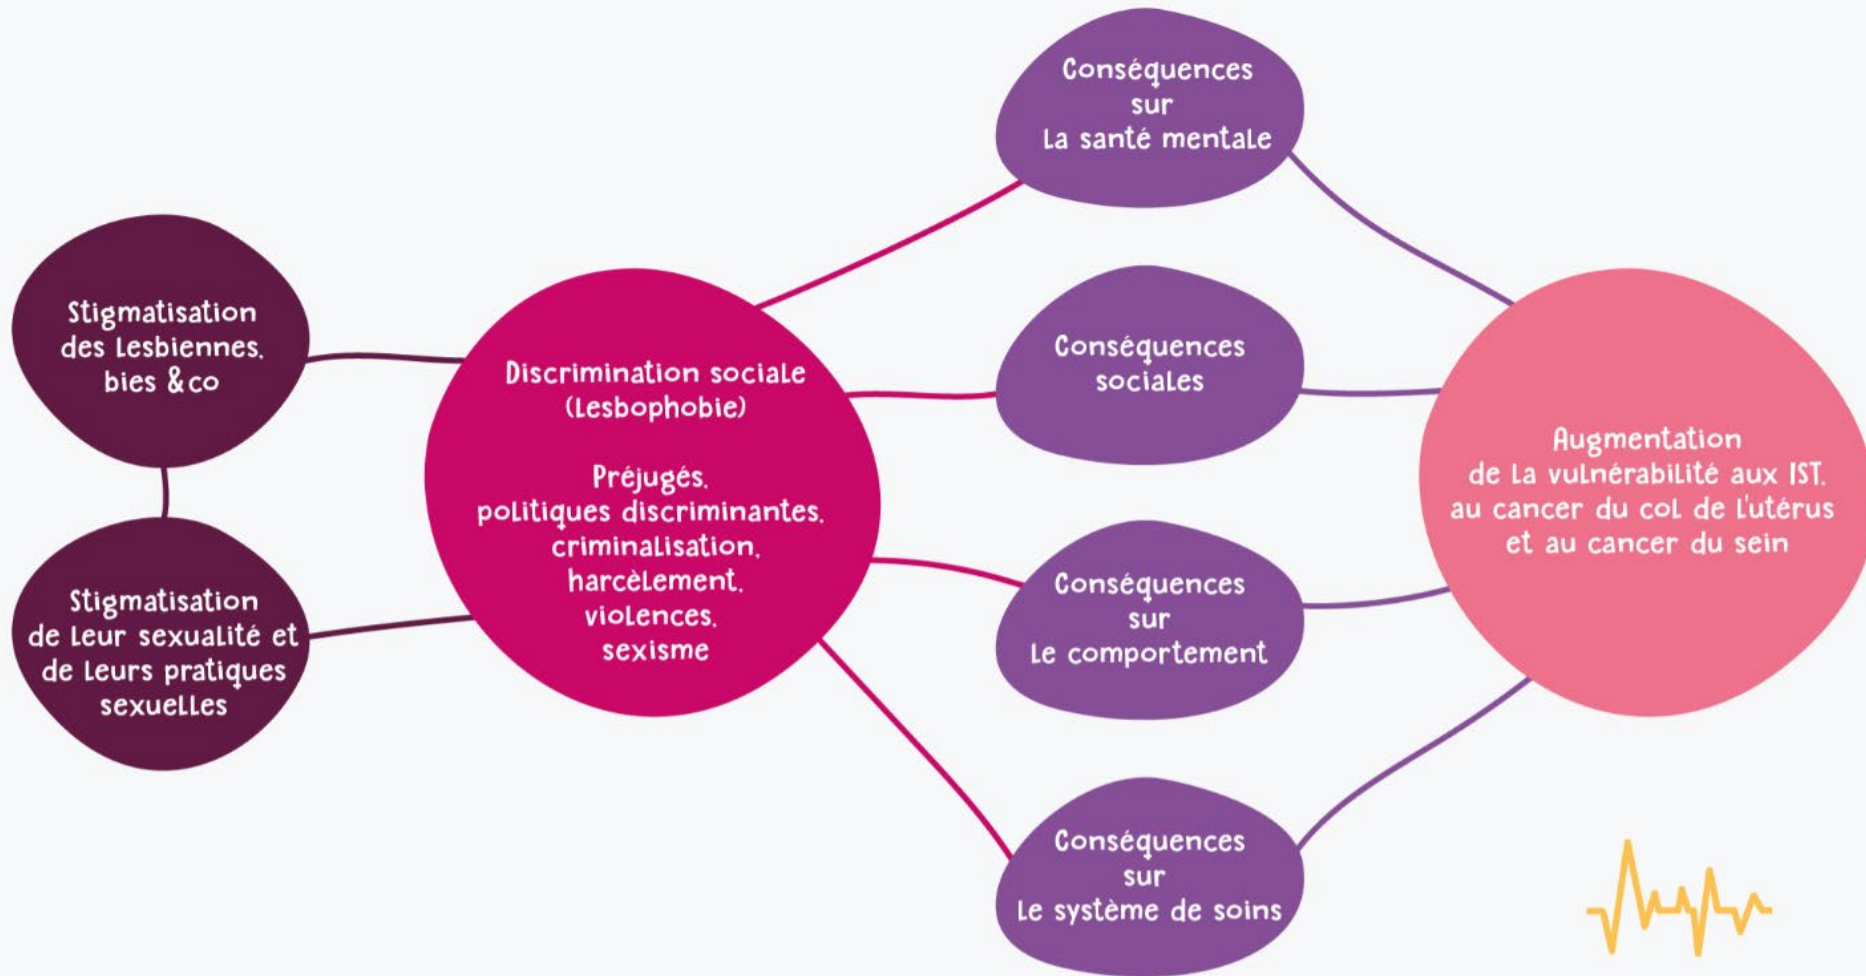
Stigmatisation des lesbiennes, bies &co

Stigmatisation de leur sexualité et de leurs pratiques sexuelles

Discrimination sociale (lesbophobie)

Préjugés, politiques discriminantes, criminalisation, harcèlement, violences, sexisme

Conséquences sur la santé mentale

Conséquences sociales

Conséquences sur le comportement

Conséquences sur le système de soins

Augmentation de la vulnérabilité aux IST, au cancer du col de l'utérus et au cancer du sein